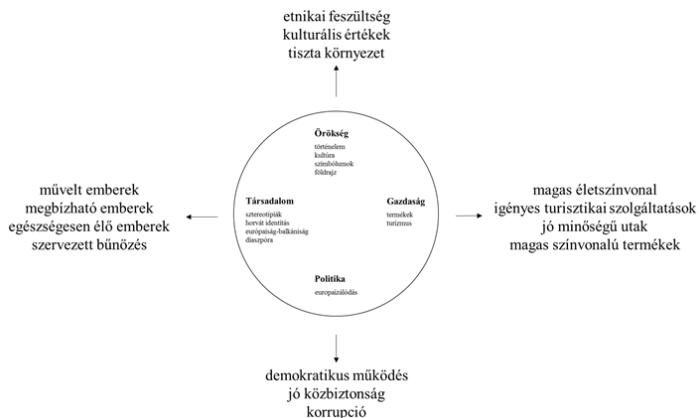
etnikai feszültség
kulturális értékek
tiszta környezet

Örökség
történelem
kultúra
szimbólumok
földrajz

Társadalom
sztereotípiák
horvát identitás
európaiság-balkániság
diaszpóra

Gazdaság
termékek
turizmus

Politika
europaizálódás

művelt emberek
megbízható emberek
egészségesen élő emberek
szervezett bűnözés

magas életszínvonal
igényes turisztikai szolgáltatások
jó minőségű utak
magas színvonalú termékek

demokratikus működés
jó közbiztonság
korrupció